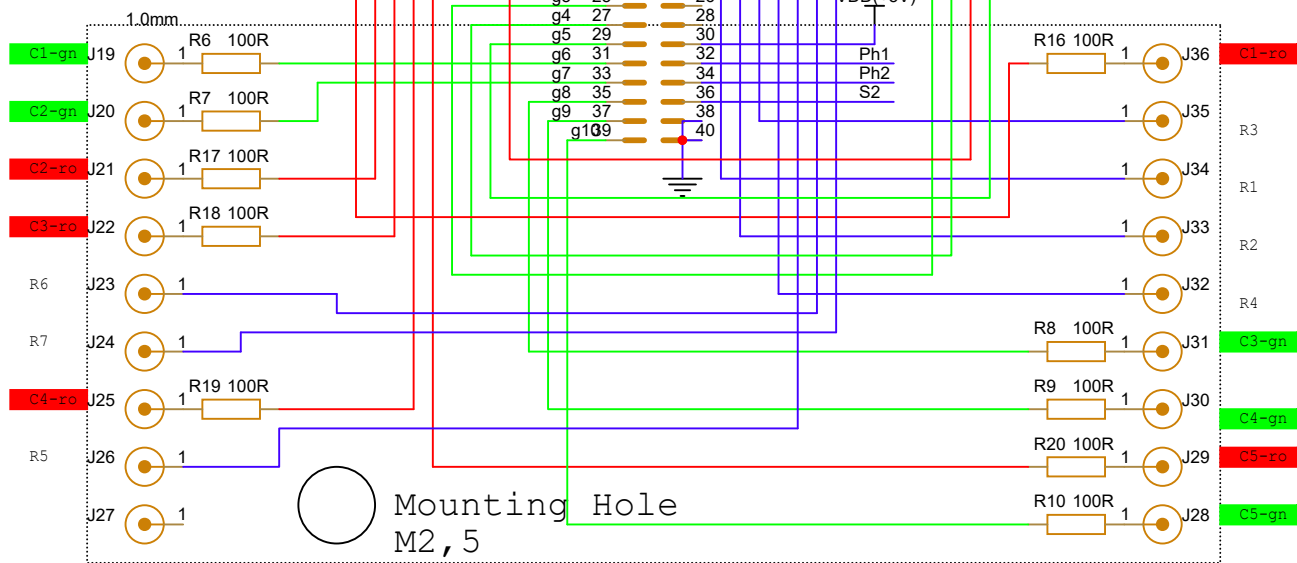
1.0mm
C1-gn J19 1 R6 100R
C2-gn J20 1 R7 100R
C2-ro J21 1 R17 100R
C3-ro J22 1 R18 100R
R6 J23 1
R7 J24 1
C4-ro J25 1 R19 100R
R5 J26 1
J27 1

g4 27 28
g5 29 30
g6 31 32
g7 33 34
g8 35 36
g9 37 38
g10 39 40
Ph1
Ph2
S2

R16 100R 1 J36 C1-ro
1 J35 R3
1 J34 R1
1 J33 R2
1 J32 R4
R8 100R 1 J31 C3-gn
R9 100R 1 J30 C4-gn
R20 100R 1 J29 C5-ro
R10 100R 1 J28 C5-gn

Mounting Hole
M2,5